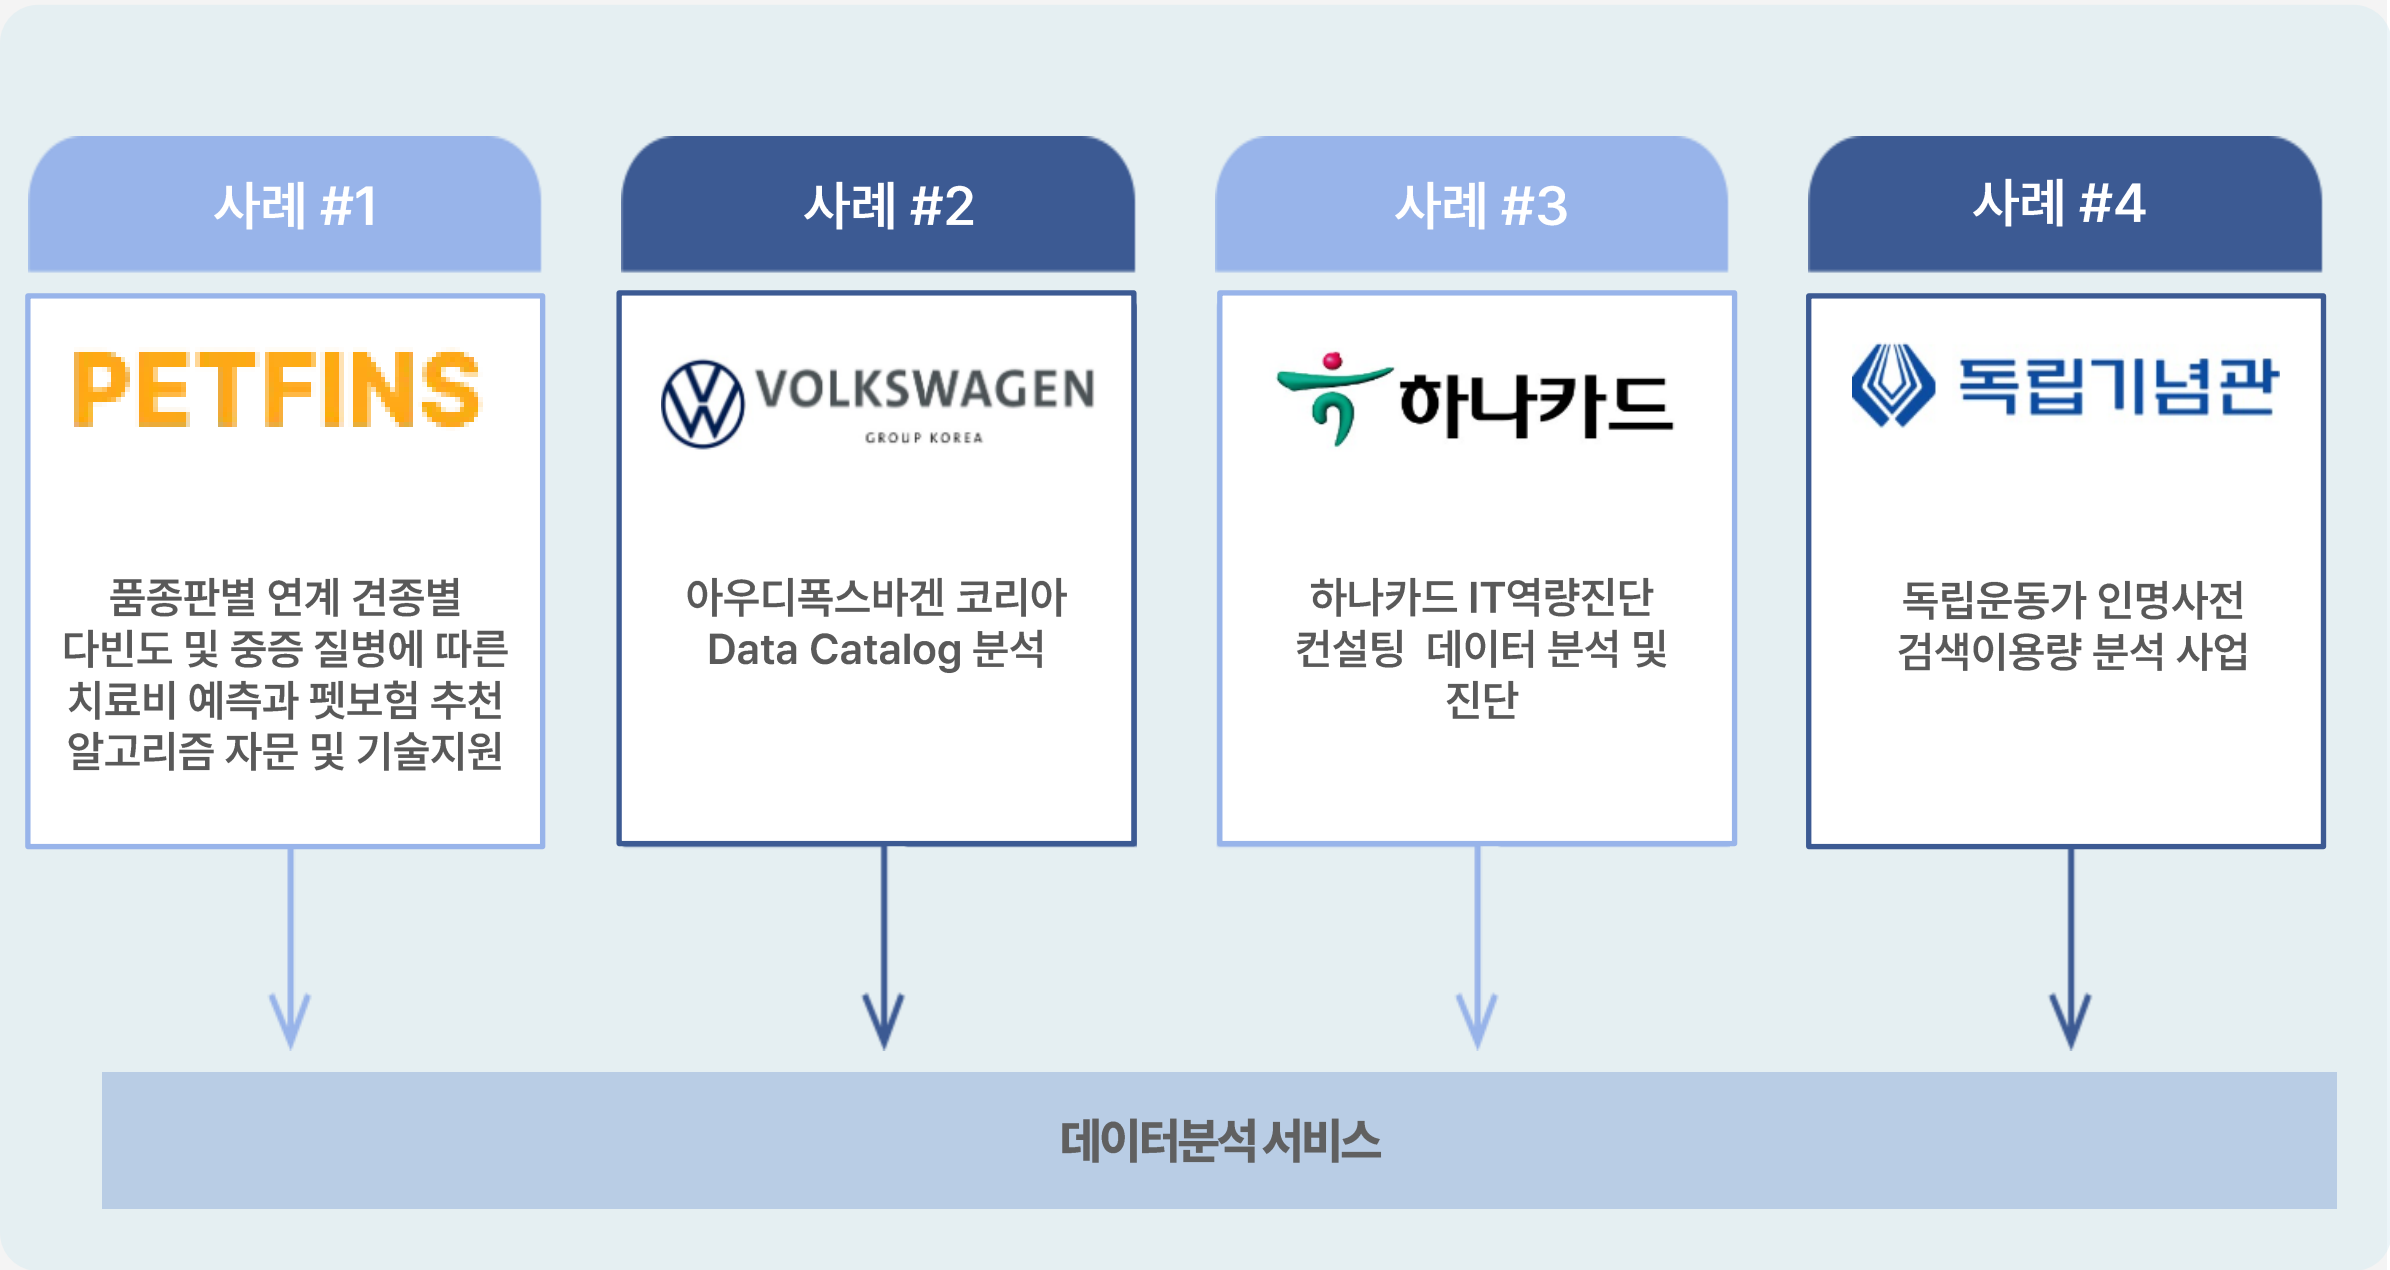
사례 #1

PETFINS

품종판별 연계 견종별 다빈도 및 중증 질병에 따른 치료비 예측과 펫보험 추천 알고리즘 자문 및 기술지원

사례 #2

VOLKSWAGEN
GROUP KOREA

아우디폭스바겐 코리아 Data Catalog 분석

사례 #3

하나카드

하나카드 IT역량진단 컨설팅 데이터 분석 및 진단

사례 #4

독립기념관

독립운동가 인명사전 검색이용량 분석 사업

데이터분석서비스